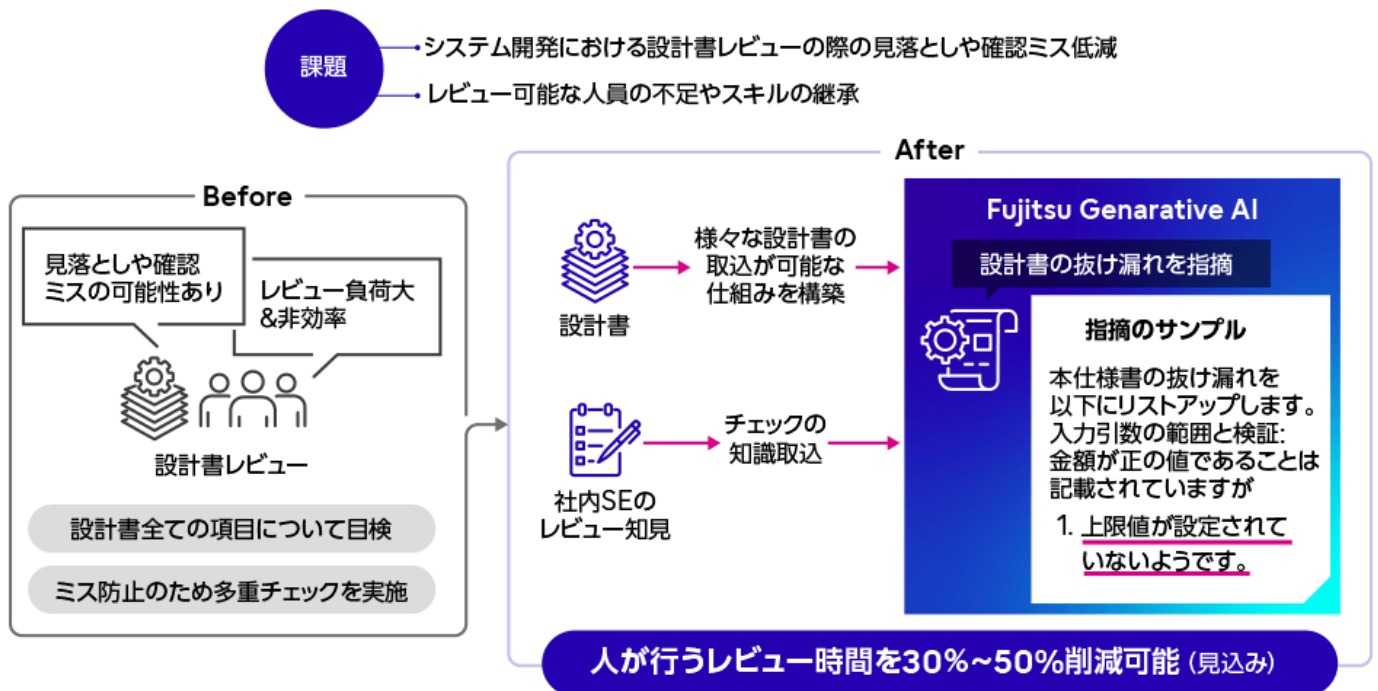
課題

システム開発における設計書レビューの際の見落としや確認ミス低減

レビュー可能な人員の不足やスキルの継承

Before

見落としや確認ミスの可能性あり

レビュー負荷大&非効率

設計書レビュー

設計書全ての項目について目検

ミス防止のため多重チェックを実施

After

設計書

様々な設計書の取込が可能な仕組みを構築

社内SEのレビュー知見

チェックの知識取込

Fujitsu Genarative AI

設計書の抜け漏れを指摘

指摘のサンプル

本仕様書の抜け漏れを以下にリストアップします。
入力引数の範囲と検証:
金額が正の値であることは記載されていますが

1. 上限値が設定されていないようです。

人が行うレビュー時間を30%~50%削減可能（見込み）